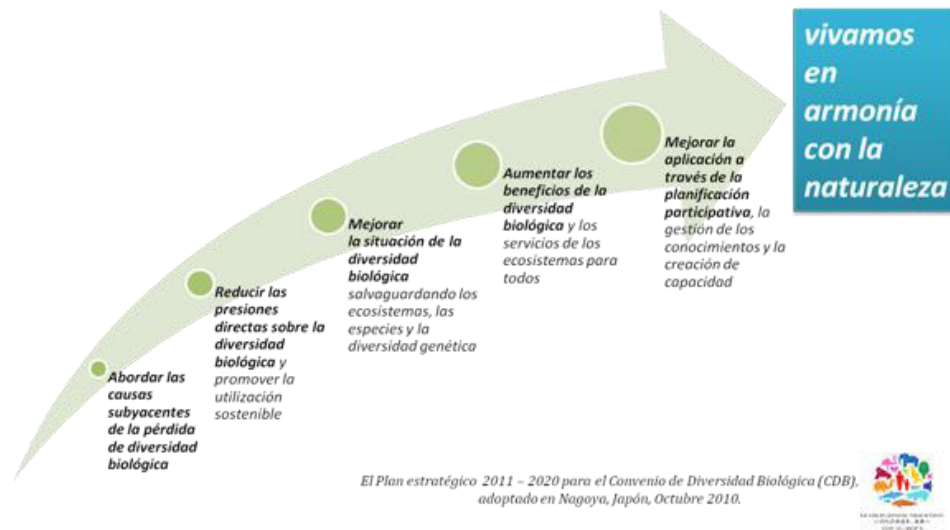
vivamos en armonía con la naturaleza

Abordar las causas subyacentes de la pérdida de diversidad biológica

Reducir las presiones directas sobre la diversidad biológica y promover la utilización sostenible

Mejorar la situación de la diversidad biológica salvaguardando los ecosistemas, las especies y la diversidad genética

Aumentar los beneficios de la diversidad biológica y los servicios de los ecosistemas para todos

Mejorar la aplicación a través de la planificación participativa, la gestión de los conocimientos y la creación de capacidad

El Plan estratégico 2011 – 2020 para el Convenio de Diversidad Biológica (CDB), adoptado en Nagoya, Japón, Octubre 2010.

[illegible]